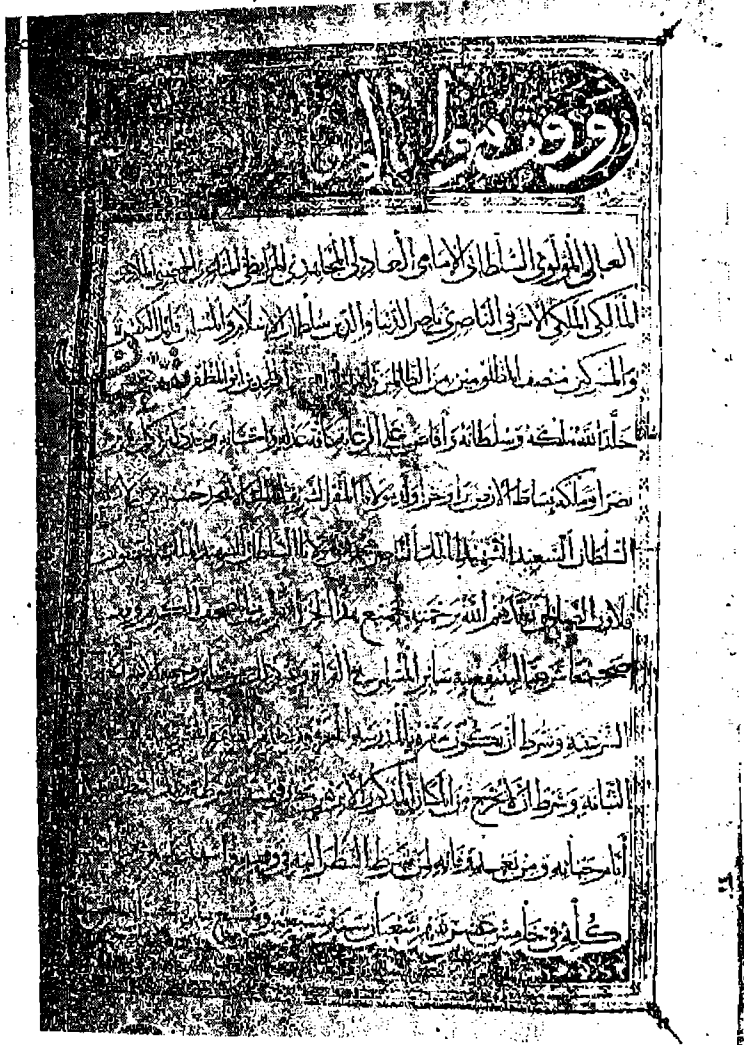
وقف مولانا

العالي المولوي السلطاني الإمامي العادلي المجاهدي المرابطي المثاغري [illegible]

المالكي الملكي الأشرفي الناصري ناصر الدنيا والدين سلطان الإسلام والمسلمين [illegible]

والمسكين منصف المظلومين من الظالمين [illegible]

خلد الله ملكه وسلطانه وأفاض على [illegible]

نصر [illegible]

السلطان السعيد الشهيد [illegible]

قلاوون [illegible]

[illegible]

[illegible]

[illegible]

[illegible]

كل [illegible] شعبان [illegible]